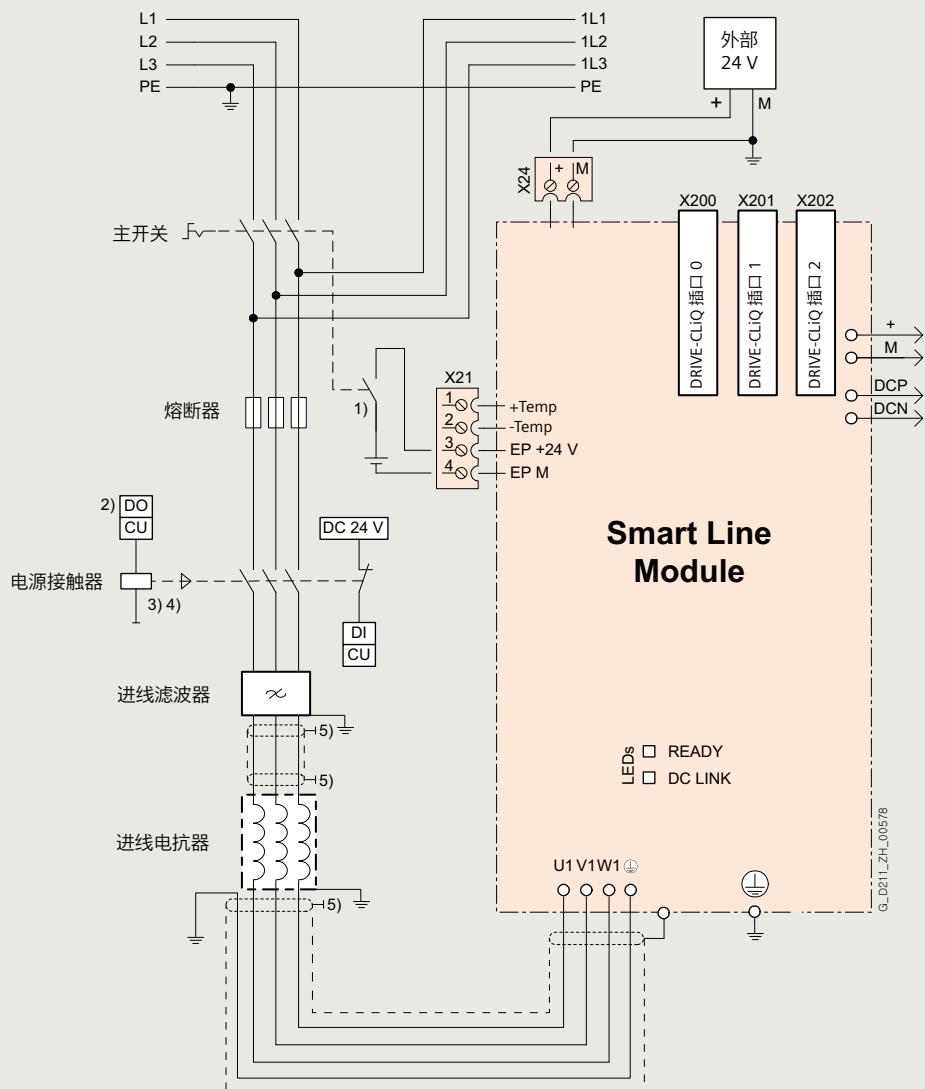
L1
L2
L3
PE

1L1
1L2
1L3
PE

外部
24 V
+
M

X24
+
M

X200
X201
X202

DRIVE-CLiQ 插口 0
DRIVE-CLiQ 插口 1
DRIVE-CLiQ 插口 2

+
M
DCP
DCN

主开关

1)

X21
1 +Temp
2 -Temp
3 EP +24 V
4 EP M

熔断器

2) DO
CU

DC 24 V

Smart Line Module

电源接触器
3) 4)

DI
CU

进线滤波器

5)
5)

LEDs
READY
DC LINK

进线电抗器

5)

U1 V1 W1

G_D211_ZH_00578